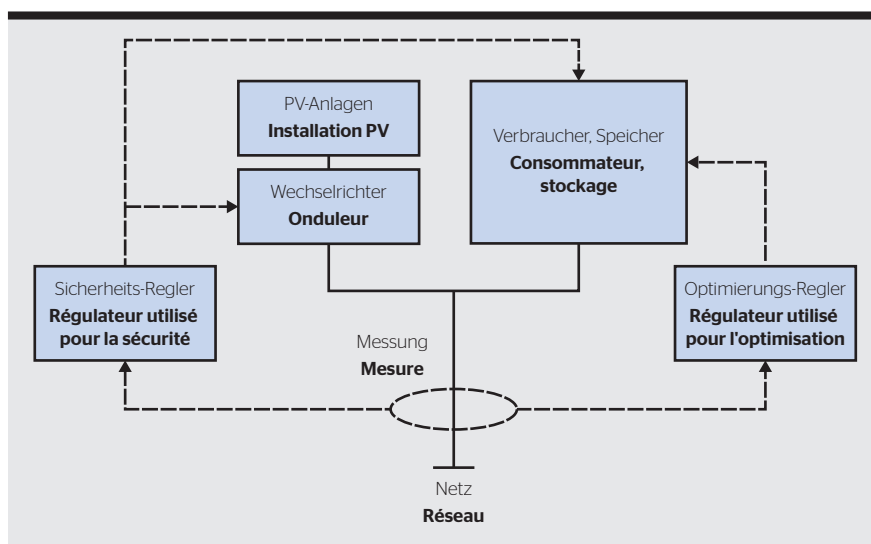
PV-Anlagen
**Installation PV**

Wechselrichter
**Onduleur**

Verbraucher, Speicher
**Consommateur, stockage**

Sicherheits-Regler
**Régulateur utilisé pour la sécurité**

Optimierungs-Regler
**Régulateur utilisé pour l'optimisation**

Messung
**Mesure**

Netz
**Réseau**